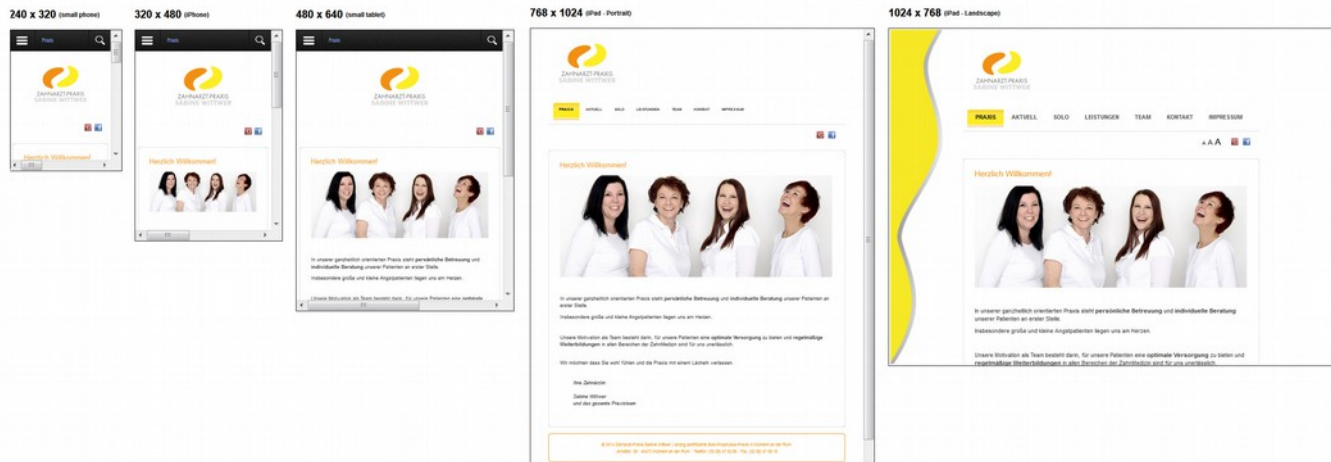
240 x 320 (small phone)

Praxis

ZAHNARZT-PRAXIS
SABINE WITTWER

Herzlich Willkommen!

320 x 480 (iPhone)

Praxis

ZAHNARZT-PRAXIS
SABINE WITTWER

Herzlich Willkommen!

480 x 640 (small tablet)

Praxis

ZAHNARZT-PRAXIS
SABINE WITTWER

Herzlich Willkommen!

In unserer ganzheitlich orientierten Praxis steht persönliche Betreuung und individuelle Beratung unserer Patienten an erster Stelle.

Insbesondere große und kleine Angstpatienten liegen uns am Herzen.

Unsere Motivation als Team besteht darin, für unsere Patienten eine optimale

768 x 1024 (iPad - Portrait)

ZAHNARZT-PRAXIS
SABINE WITTWER

PRAXIS AKTUELL SOLO LEISTUNGEN TEAM KONTAKT IMPRESSUM

Herzlich Willkommen!

In unserer ganzheitlich orientierten Praxis steht persönliche Betreuung und individuelle Beratung unserer Patienten an erster Stelle.

Insbesondere große und kleine Angstpatienten liegen uns am Herzen.

Unsere Motivation als Team besteht darin, für unsere Patienten eine optimale Versorgung zu bieten und regelmäßige Weiterbildungen in allen Bereichen der Zahnmedizin sind für uns unerlässlich.

Wir möchten dass Sie sich wohl fühlen und die Praxis mit einem Lächeln verlassen.

Ihre Zahnärztin

Sabine Wittwer
und das gesamte Praxisteam

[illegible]

1024 x 768 (iPad - Landscape)

ZAHNARZT-PRAXIS
SABINE WITTWER

PRAXIS AKTUELL SOLO LEISTUNGEN TEAM KONTAKT IMPRESSUM

A A A

Herzlich Willkommen!

In unserer ganzheitlich orientierten Praxis steht persönliche Betreuung und individuelle Beratung unserer Patienten an erster Stelle.

Insbesondere große und kleine Angstpatienten liegen uns am Herzen.

Unsere Motivation als Team besteht darin, für unsere Patienten eine optimale Versorgung zu bieten und regelmäßige Weiterbildungen in allen Bereichen der Zahnmedizin sind für uns unerlässlich.